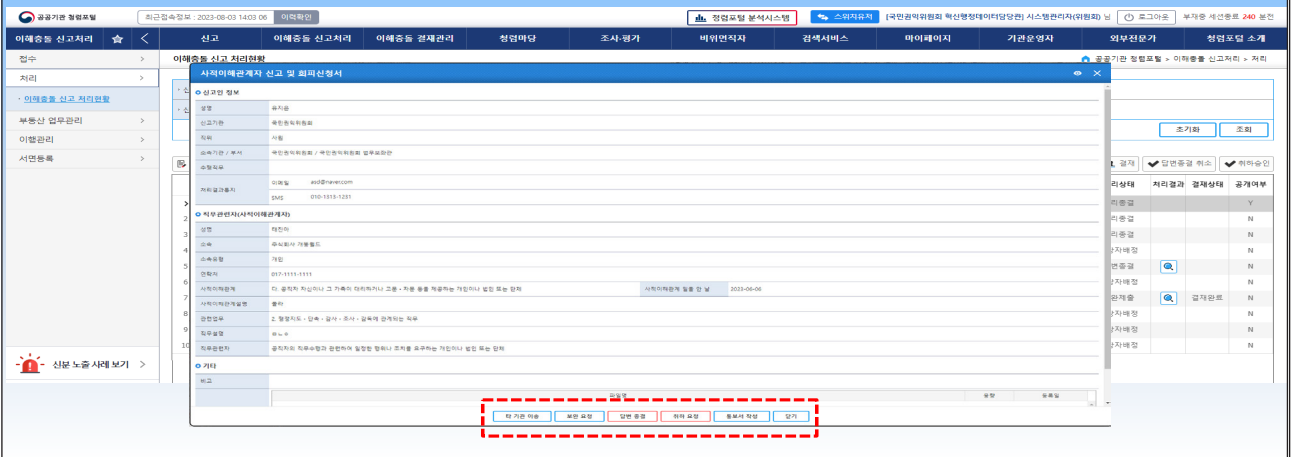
공공기관 청렴포털

최근접속정보 : 2023-08-03 14:03 06 이력확인

청렴포털 분석시스템 스위치유저 [국민권익위원회] 혁신행정데이터담당관] 시스템관리자(위원회) 님 로그아웃 부재중 세션종료 240 분전

이해충돌 신고처리

신고 | 이해충돌 신고처리 | 이해충돌 결재관리 | 청렴마당 | 조사·평가 | 비위면직자 | 검색서비스 | 마이페이지 | 기관운영자 | 외부전문가 | 청렴포털 소개

접수 >
처리 >
· 이해충돌 신고 처리현황
부동산 업무관리 >
이행관리 >
서면등록 >

신분 노출 사례 보기 >

이해충돌 신고 처리현황

공공기관 청렴포털 > 이해충돌 신고처리 > 처리

초기화 조회

결재 답변종결 취소 취하승인

| 리상태 | 처리결과 | 결재상태 | 공개여부 |
|---|---|---|---|
| 리종결 | | | Y |
| 리종결 | | | N |
| 리종결 | | | N |
| 당자배정 | | | N |
| 변종결 | | | N |
| 당자배정 | | | N |
| 관계출 | | 결재완료 | N |
| 당자배정 | | | N |
| 당자배정 | | | N |
| 당자배정 | | | N |

사적이해관계자 신고 및 회피신청서

신고인 정보

| 성명 | 유지윤 | | |
|---|---|---|---|
| 신고기관 | 국민권익위원회 | | |
| 직위 | 사원 | | |
| 소속기관 / 부서 | 국민권익위원회 / 국민권익위원회 법무보좌관 | | |
| 수행직무 | | | |
| 처리결과통지 | 이메일 asd@naver.com SMS 010-1313-1231 | | |

직무관련자(사적이해관계자)

| 성명 | 태진이 | | |
|---|---|---|---|
| 소속 | 주식회사 개발월드 | | |
| 소속유형 | 개인 | | |
| 연락처 | 017-1111-1111 | | |
| 사적이해관계 | 다. 공직자 자신이나 그 가족이 대리하거나 고용 · 자문 등을 제공하는 개인이나 법인 또는 단체 | 사적이해관계 발생 한 날 | 2023-06-06 |
| 사적이해관계발생 | 출자 | | |
| 관련업무 | 2. 행정지도 · 단속 · 감사 · 조사 · 감독에 관계되는 직무 | | |
| 직무설명 | ㅎㄴㅎ | | |
| 직무관련자 | 공직자의 직무수행과 관련하여 일정한 행위나 조치를 요구하는 개인이나 법인 또는 단체 | | |

기타

비고

파일명 용량 등록일

타 기관 이송 | 보완 요청 | 답변 종결 | 취하 요청 | 통보서 작성 | 닫기